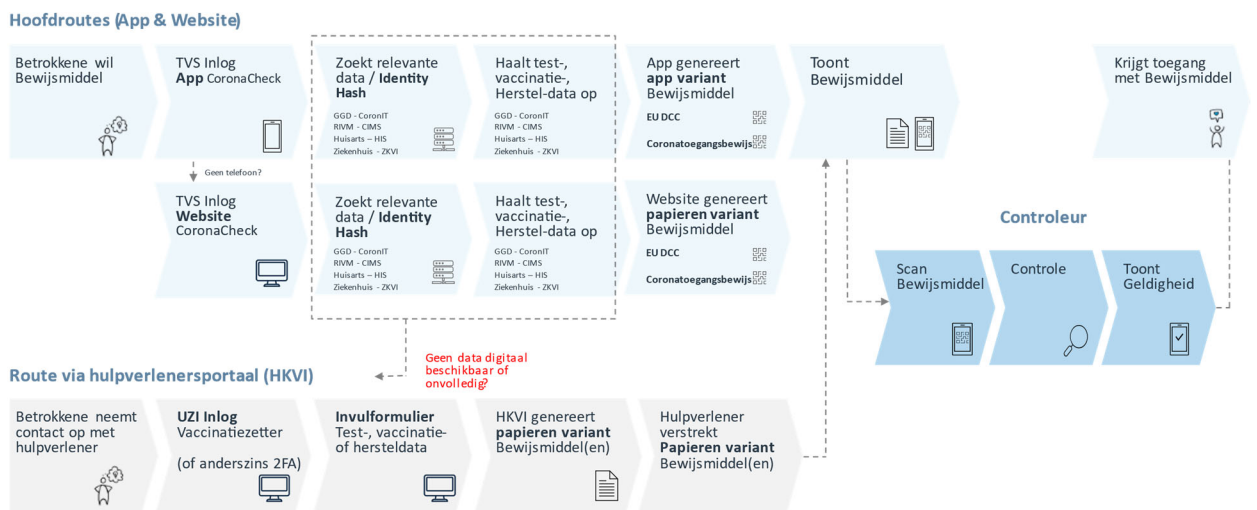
Hoofdroutes (App & Website)

Betrokkene wil Bewijsmiddel

TVS Inlog **App** CoronaCheck

Geen telefoon?

TVS Inlog **Website** CoronaCheck

Zoekt relevante data / **Identity Hash**
GGD - CoronIT
RIVM - CIMS
Huisarts – HIS
Ziekenhuis - ZKVI

Haalt test-, vaccinatie-, Herstel-data op
GGD - CoronIT
RIVM - CIMS
Huisarts – HIS
Ziekenhuis - ZKVI

Zoekt relevante data / **Identity Hash**
GGD - CoronIT
RIVM - CIMS
Huisarts – HIS
Ziekenhuis - ZKVI

Haalt test-, vaccinatie-, Herstel-data op
GGD - CoronIT
RIVM - CIMS
Huisarts – HIS
Ziekenhuis - ZKVI

App genereert **app variant** Bewijsmiddel
EU DCC
Coronatoegangsbewijs

Website genereert **papieren variant** Bewijsmiddel
EU DCC
Coronatoegangsbewijs

Toont Bewijsmiddel

Krijgt toegang met Bewijsmiddel

Controleur

Scan Bewijsmiddel

Controle

Toont Geldigheid

Geen data digitaal beschikbaar of onvolledig?

Route via hulpverlenersportaal (HKVI)

Betrokkene neemt contact op met hulpverlener

**UZI Inlog** Vaccinatiezetter
(of anderszins 2FA)

**Invulformulier** Test-, vaccinatie- of hersteldata

HKVI genereert **papieren variant** Bewijsmiddel(en)

Hulpverlener verstrekt **Papieren variant** Bewijsmiddel(en)